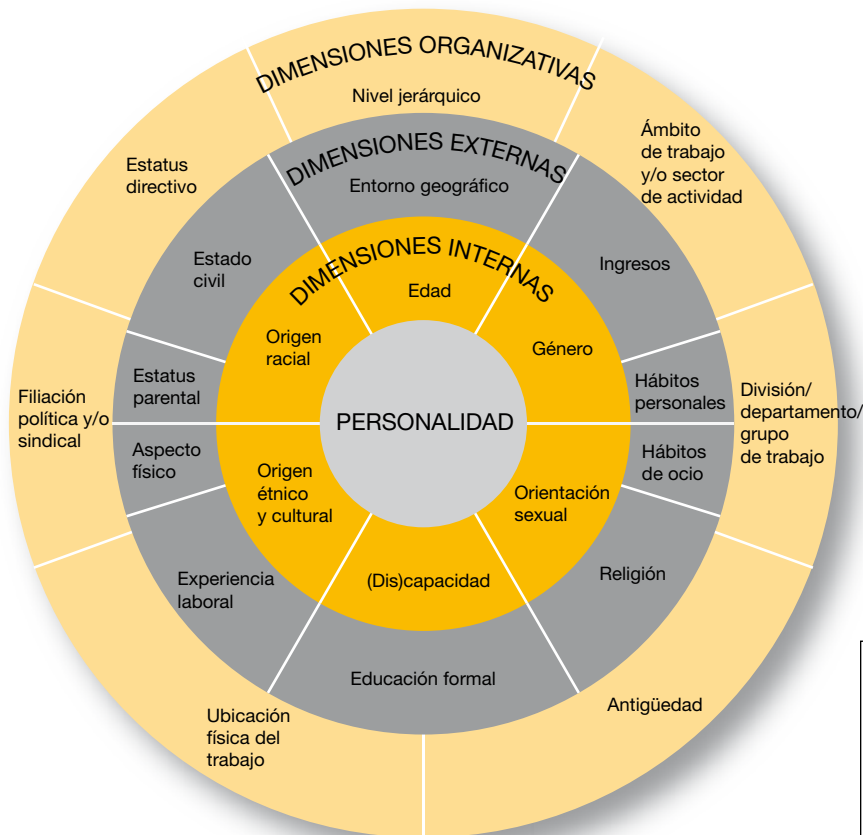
DIMENSIONES ORGANIZATIVAS

Nivel jerárquico

Ámbito de trabajo y/o sector de actividad

Estatus directivo

DIMENSIONES EXTERNAS

Entorno geográfico

Ingresos

Estado civil

DIMENSIONES INTERNAS

Edad

Origen racial

Género

Estatus parental

Hábitos personales

Filiación política y/o sindical

PERSONALIDAD

División/ departamento/ grupo de trabajo

Aspecto físico

Hábitos de ocio

Origen étnico y cultural

Orientación sexual

Experiencia laboral

(Dis)capacidad

Religión

Educación formal

Ubicación física del trabajo

Antigüedad